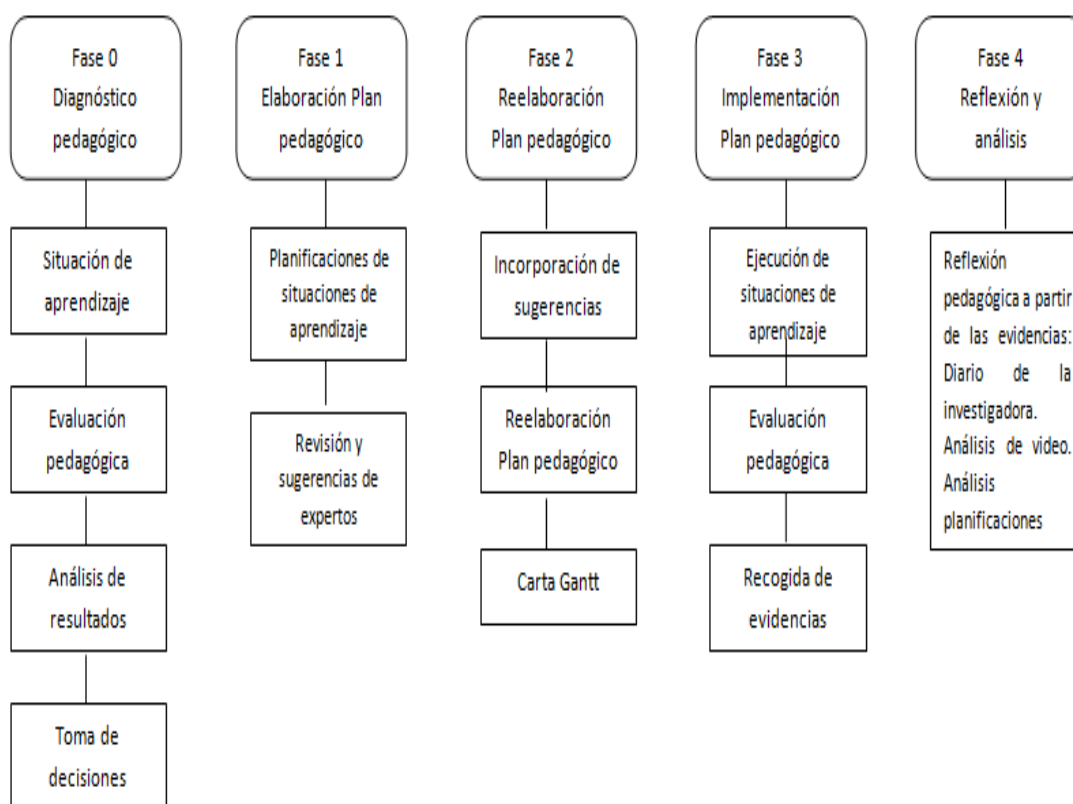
Fase 0
Diagnóstico pedagógico

Situación de aprendizaje

Evaluación pedagógica

Análisis de resultados

Toma de decisiones

Fase 1
Elaboración Plan pedagógico

Planificaciones de situaciones de aprendizaje

Revisión y sugerencias de expertos

Fase 2
Reelaboración Plan pedagógico

Incorporación de sugerencias

Reelaboración Plan pedagógico

Carta Gantt

Fase 3
Implementación Plan pedagógico

Ejecución de situaciones de aprendizaje

Evaluación pedagógica

Recogida de evidencias

Fase 4
Reflexión y análisis

Reflexión pedagógica a partir de las evidencias: Diario de la investigadora. Análisis de video. Análisis planificaciones